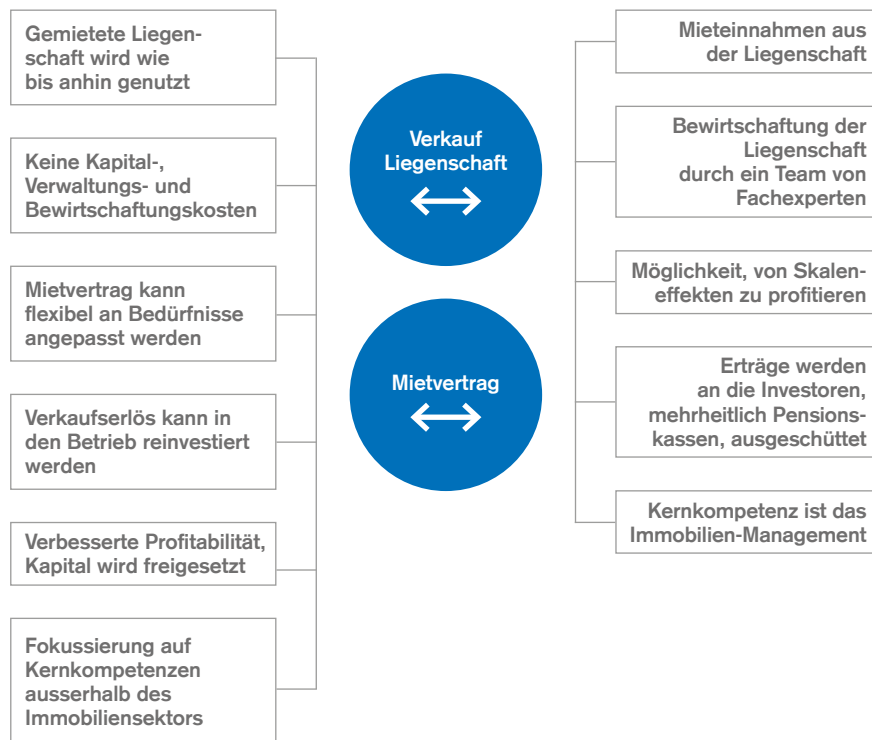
Gemietete Liegenschaft wird wie bis anhin genutzt

Keine Kapital-, Verwaltungs- und Bewirtschaftungskosten

Mietvertrag kann flexibel an Bedürfnisse angepasst werden

Verkaufserlös kann in den Betrieb reinvestiert werden

Verbesserte Profitabilität, Kapital wird freigesetzt

Fokussierung auf Kernkompetenzen ausserhalb des Immobiliensektors

Verkauf Liegenschaft

Mietvertrag

Mieteinnahmen aus der Liegenschaft

Bewirtschaftung der Liegenschaft durch ein Team von Fachexperten

Möglichkeit, von Skaleneffekten zu profitieren

Erträge werden an die Investoren, mehrheitlich Pensionskassen, ausgeschüttet

Kernkompetenz ist das Immobilien-Management